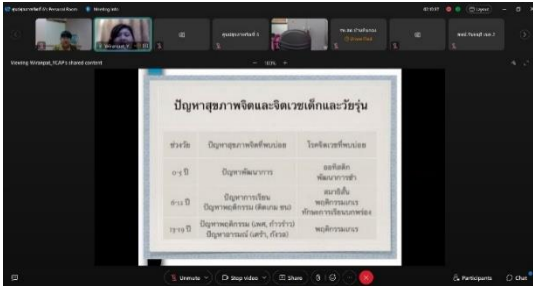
Viewing Wirawat_ICAP's shared content

ปัญหาสุขภาพจิตและจิตเวชเด็กและวัยรุ่น

| ช่วงวัย | ปัญหาสุขภาพจิตที่พบบ่อย | โรคจิตเวชที่พบบ่อย |
|---|---|---|
| 0-5 ปี | ปัญหาพัฒนาการ | ออทิสติก พัฒนาการช้า |
| 6-12 ปี | ปัญหาการเรียน ปัญหาพฤติกรรม (ติดเกม ซน) | สมาธิสั้น พฤติกรรมเกเร ทักษะการเรียนบกพร่อง |
| 13-18 ปี | ปัญหาพฤติกรรม (เพศ, ก้าวร้าว) ปัญหาอารมณ์ (เศร้า, กังวล) | พฤติกรรมเกเร |

Unmute
Stop video
Share
Participants
Chat